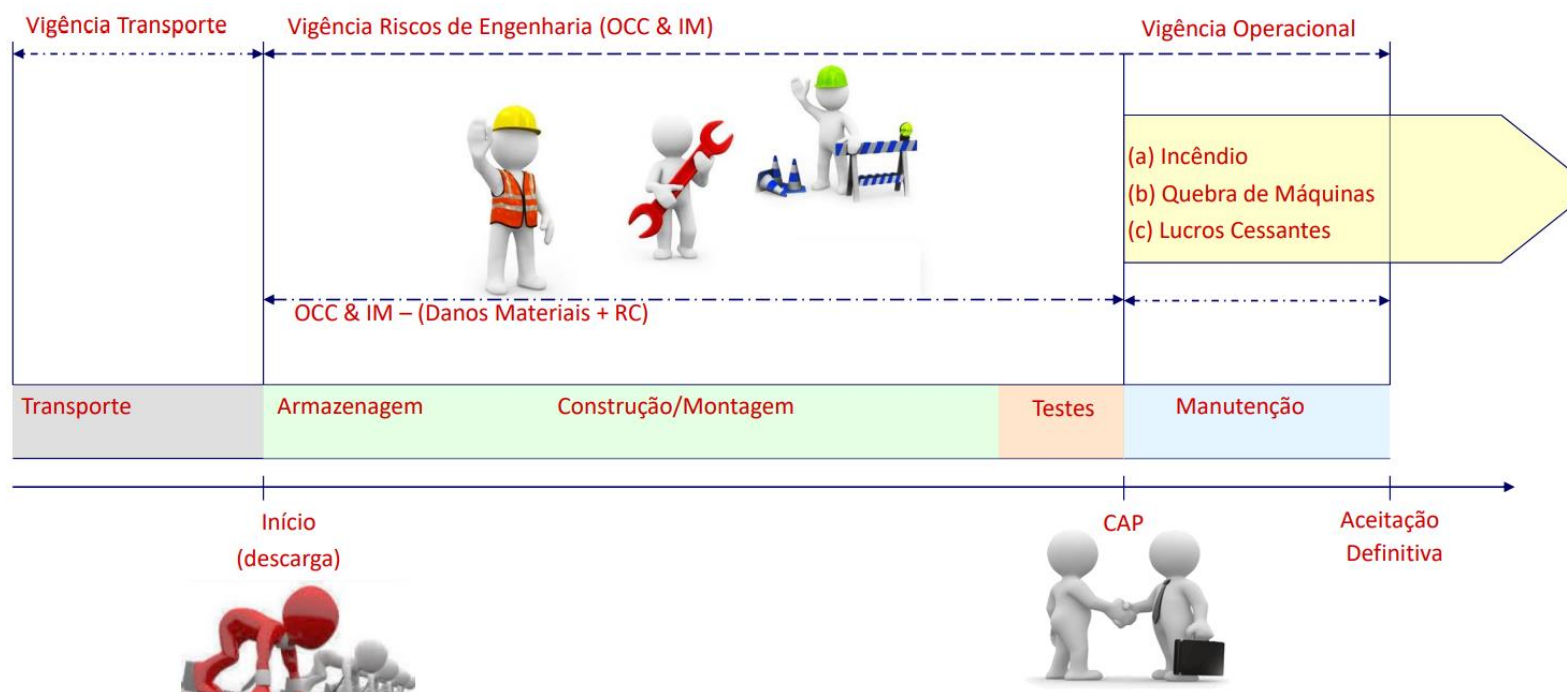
Vigência Transporte

Vigência Riscos de Engenharia (OCC & IM)

Vigência Operacional

(a) Incêndio
(b) Quebra de Máquinas
(c) Lucros Cessantes

OCC & IM – (Danos Materiais + RC)

Transporte

Armazenagem

Construção/Montagem

Testes

Manutenção

Início
(descarga)

CAP

Aceitação
Definitiva